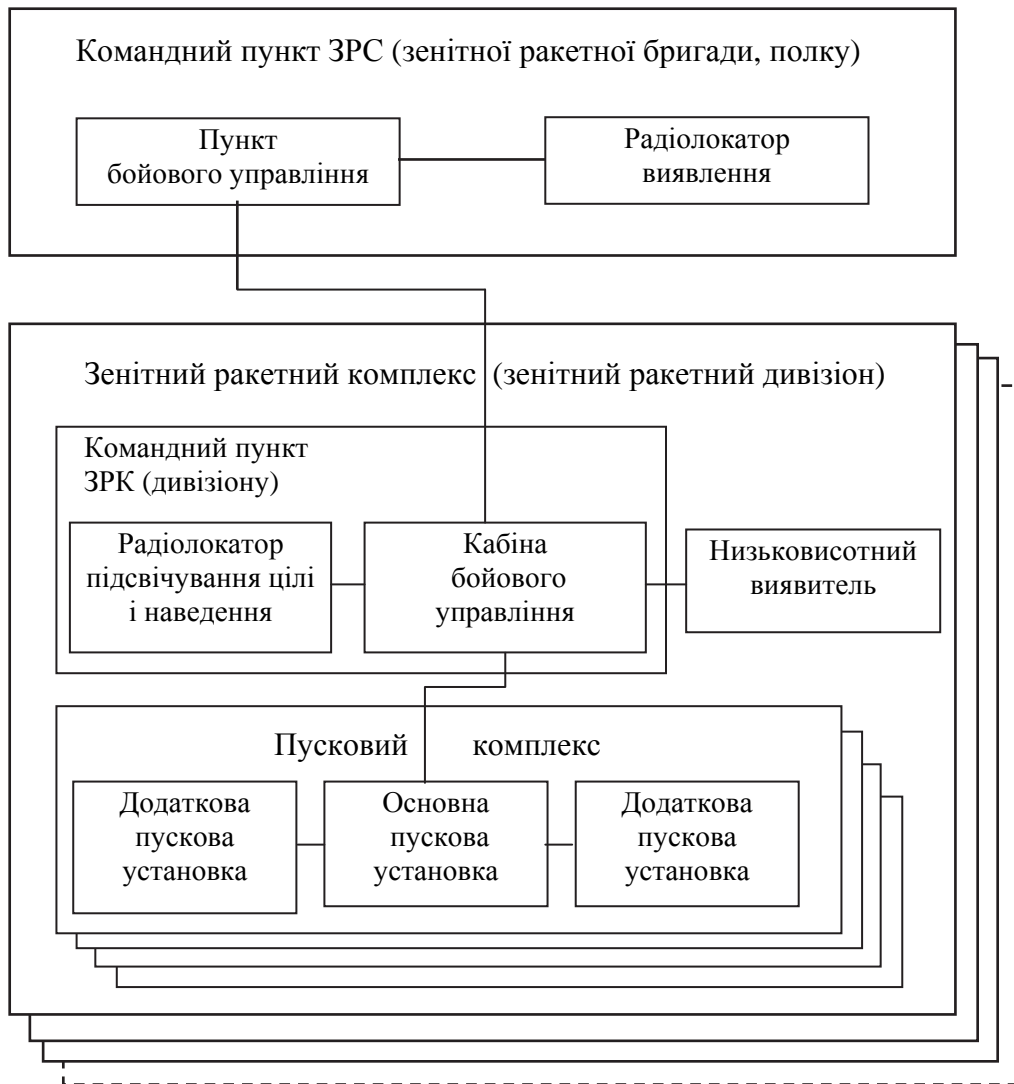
Командний пункт ЗРС (зенітної ракетної бригади, полку)

Пункт бойового управління

Радіолокатор виявлення

Зенітний ракетний комплекс (зенітний ракетний дивізіон)

Командний пункт ЗРК (дивізіону)

Радіолокатор підсвічування цілі і наведення

Кабіна бойового управління

Низьковисотний виявитель

Пусковий комплекс

Додаткова пускова установка

Основна пускова установка

Додаткова пускова установка